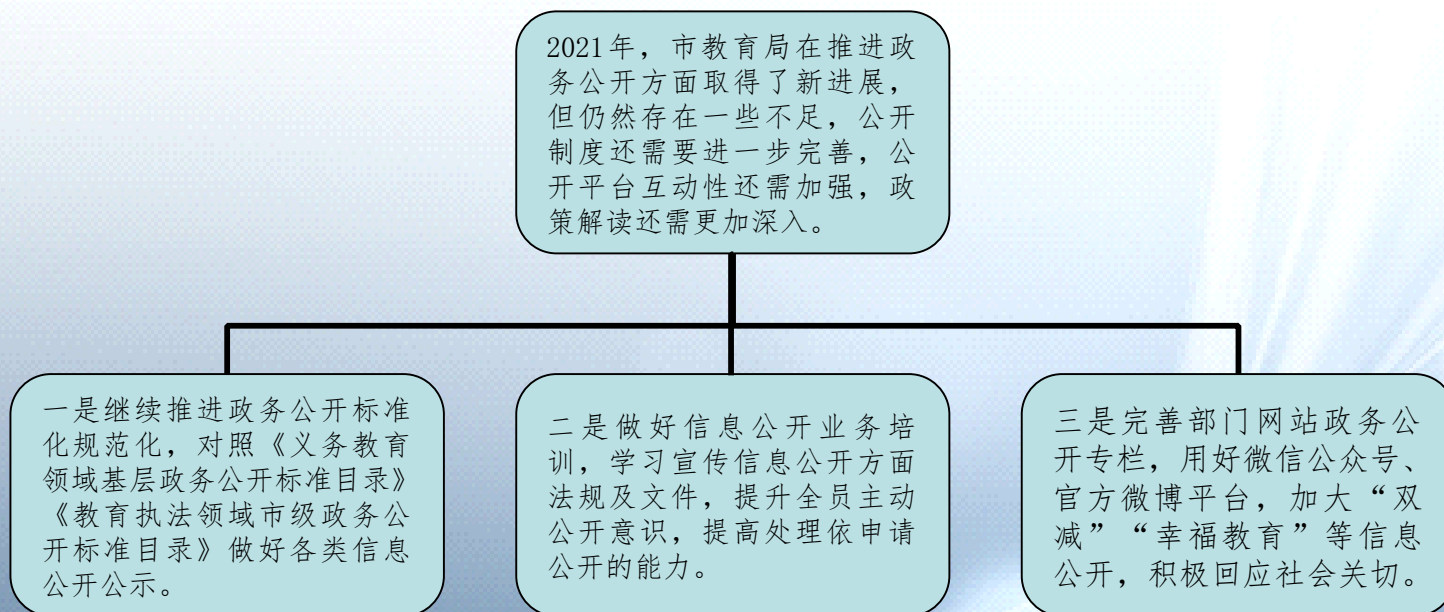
2021年，市教育局在推进政务公开方面取得了新进展，但仍然存在一些不足，公开制度还需要进一步完善，公开平台互动性还需加强，政策解读还需更加深入。

一是继续推进政务公开标准化规范化，对照《义务教育领域基层政务公开标准目录》《教育执法领域市级政务公开标准目录》做好各类信息公开公示。

二是做好信息公开业务培训，学习宣传信息公开方面法规及文件，提升全员主动公开意识，提高处理依申请公开的能力。

三是完善部门网站政务公开专栏，用好微信公众号、官方微博平台，加大“双减”“幸福教育”等信息公开，积极回应社会关切。